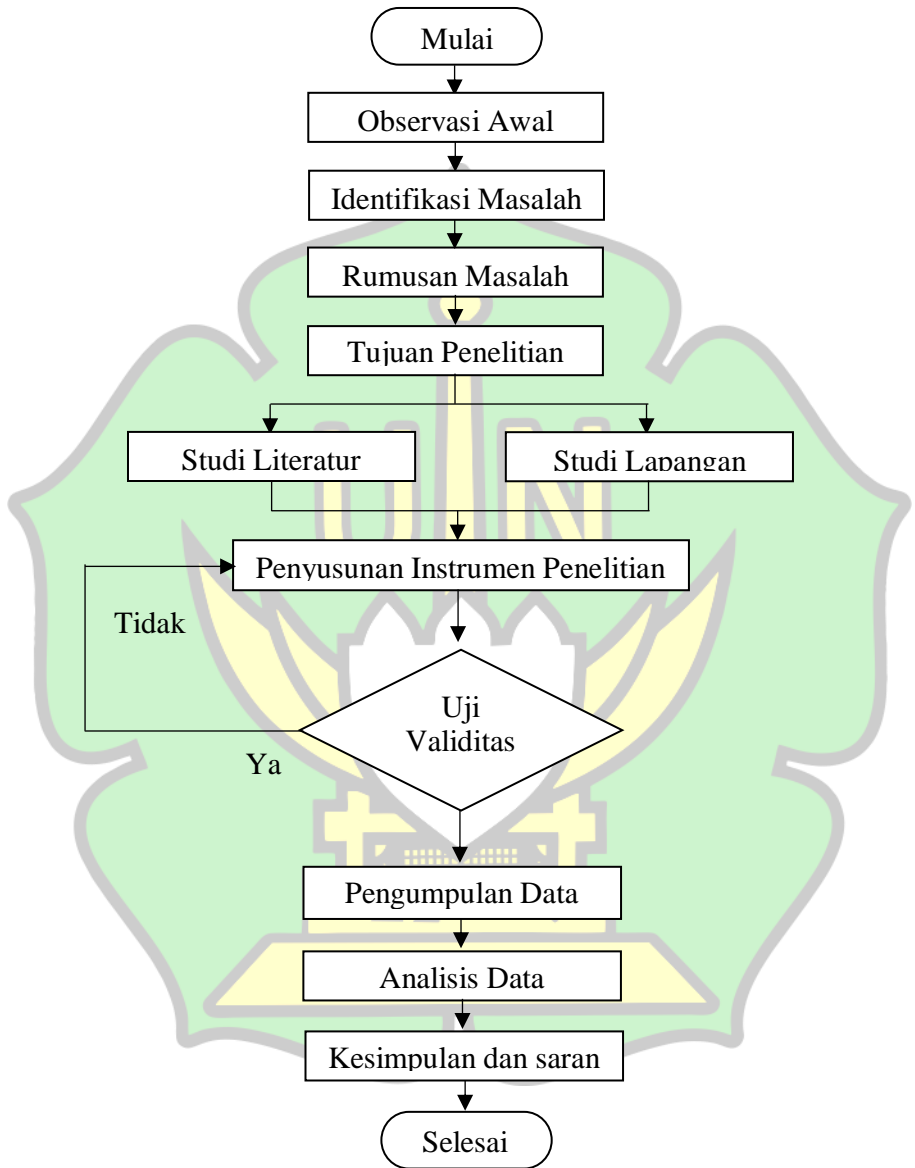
Mulai

Observasi Awal

Identifikasi Masalah

Rumusan Masalah

Tujuan Penelitian

Studi Literatur

Studi Lapangan

Penyusunan Instrumen Penelitian

Tidak

Uji Validitas

Ya

Pengumpulan Data

Analisis Data

Kesimpulan dan saran

Selesai